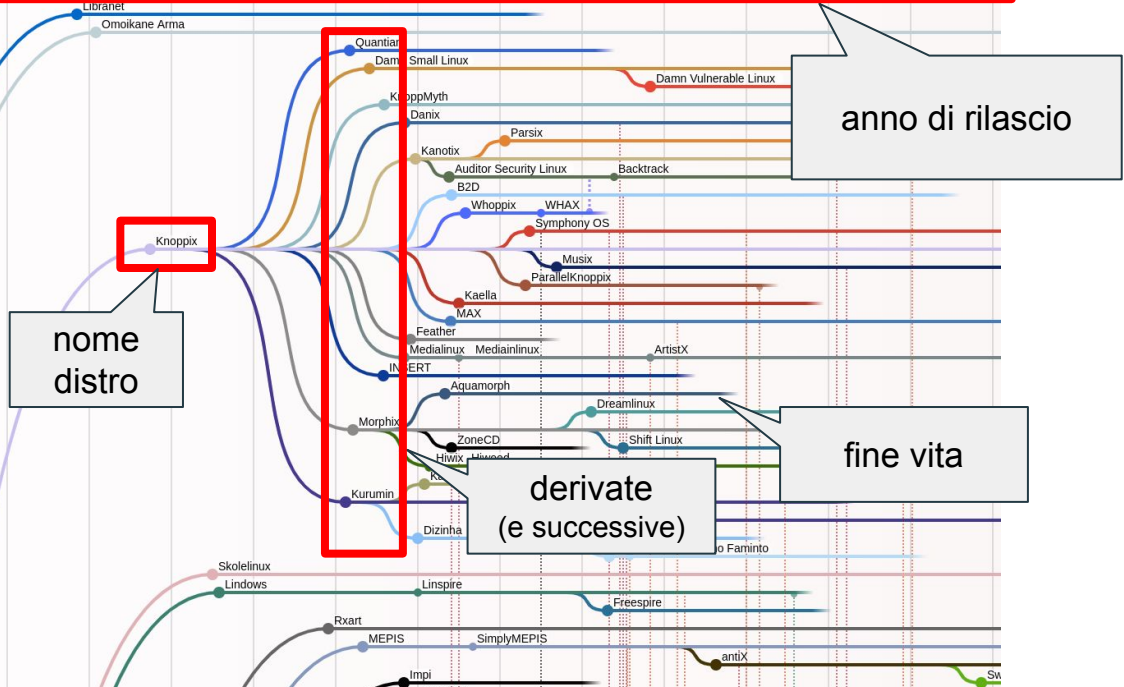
Libranet
Omoikane Arma
Quantian
Damn Small Linux
Damn Vulnerable Linux
KnoppMyth
Danix
Parsix
Kanotix
Auditor Security Linux
Backtrack
B2D
Whoppix
WHAX
Symphony OS
Knoppix
Musix
ParallelKnoppix
Kaella
MAX
Feather
Medialinux
Medianlinux
ArtistX
INSERT
Aquamorph
Dreamlinux
Morphix
ZoneCD
Shift Linux
Hiwix
Hiweed
Ka
Kurumin
Dizinha
o Faminto
Skolelinux
Lindows
Linspire
Freespire
Rxart
MEPIS
SimplyMEPIS
antiX
Impi
Sw

anno di rilascio

nome distro

fine vita

derivate
(e successive)